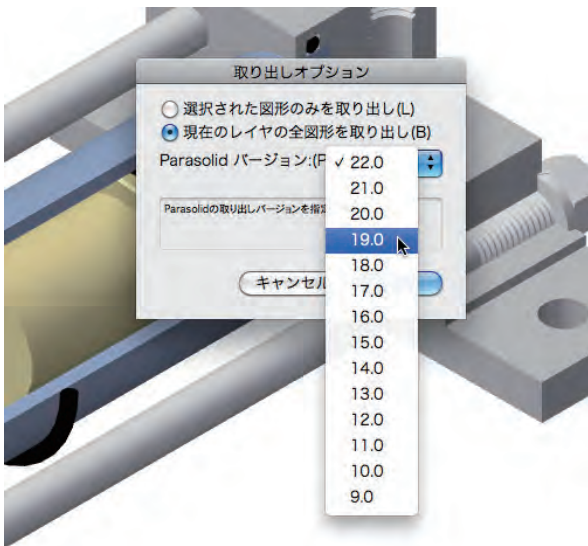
取り出しオプション

選択された図形のみを取り出し(L)

現在のレイヤの全図形を取り出し(B)

Parasolid バージョン:(P

Parasolidの取り出しバージョンを指定

キャンセル

✓ 22.0
21.0
20.0
19.0
18.0
17.0
16.0
15.0
14.0
13.0
12.0
11.0
10.0
9.0